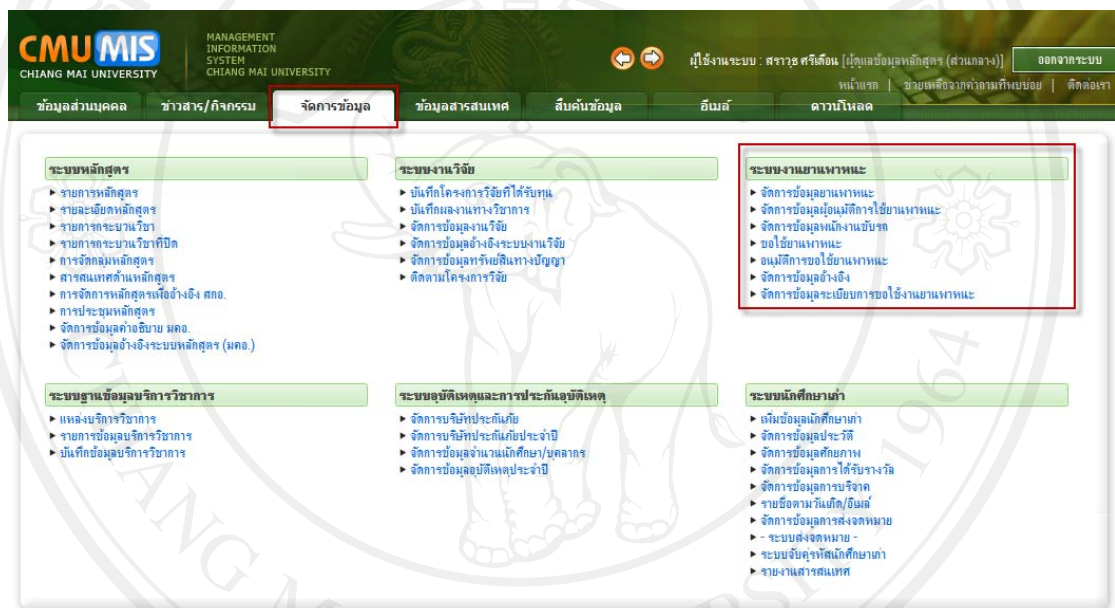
CMU MIS
CHIANG MAI UNIVERSITY
MANAGEMENT INFORMATION SYSTEM CHIANG MAI UNIVERSITY

ผู้ใช้งานระบบ : ศราวุธ ศรีเดือน [ผู้ดูแลข้อมูลหลักสูตร (ส่วนกลาง)]
ออกจากระบบ
หน้าแรก | ช่วยเหลือจากคำถามที่พบบ่อย | ติดต่อเรา

ข้อมูลส่วนบุคคล
ข่าวสาร/กิจกรรม
จัดการข้อมูล
ข้อมูลสารสนเทศ
สืบค้นข้อมูล
อีเมล์
ดาวน์โหลด

ระบบหลักสูตร
▸ รายการหลักสูตร
▸ รายละเอียดหลักสูตร
▸ รายการกระบวนวิชา
▸ รายการกระบวนวิชาที่ปิด
▸ การจัดกลุ่มหลักสูตร
▸ สารสนเทศด้านหลักสูตร
▸ การจัดการหลักสูตรเพื่ออ้างอิง สกอ.
▸ การประชุมหลักสูตร
▸ จัดการข้อมูลคำอธิบาย มคอ.
▸ จัดการข้อมูลอ้างอิงระบบหลักสูตร (มคอ.)

ระบบงานวิจัย
▸ บันทึกโครงการวิจัยที่ได้รับทุน
▸ บันทึกผลงานทางวิชาการ
▸ จัดการข้อมูลงานวิจัย
▸ จัดการข้อมูลอ้างอิงระบบงานวิจัย
▸ จัดการข้อมูลทรัพย์สินทางปัญญา
▸ ติดตามโครงการวิจัย

ระบบงานยานพาหนะ
▸ จัดการข้อมูลยานพาหนะ
▸ จัดการข้อมูลผู้อนุมัติการใช้ยานพาหนะ
▸ จัดการข้อมูลพนักงานขับรถ
▸ ขอใช้ยานพาหนะ
▸ อนุมัติการขอใช้ยานพาหนะ
▸ จัดการข้อมูลอ้างอิง
▸ จัดการข้อมูลระเบียบการขอใช้งานยานพาหนะ

ระบบฐานข้อมูลบริการวิชาการ
▸ แหล่งบริการวิชาการ
▸ รายการข้อมูลบริการวิชาการ
▸ บันทึกข้อมูลบริการวิชาการ

ระบบอุบัติเหตุและการประกันอุบัติเหตุ
▸ จัดการบริษัทประกันภัย
▸ จัดการบริษัทประกันภัยประจำปี
▸ จัดการข้อมูลจำนวนนักศึกษา/บุคลากร
▸ จัดการข้อมูลอุบัติเหตุประจำปี

ระบบนักศึกษาเก่า
▸ เพิ่มข้อมูลนักศึกษาเก่า
▸ จัดการข้อมูลประวัติ
▸ จัดการข้อมูลศักยภาพ
▸ จัดการข้อมูลการได้รับรางวัล
▸ จัดการข้อมูลการบริจาค
▸ รายชื่อตามวันเกิด/อีเมล์
▸ จัดการข้อมูลการส่งจดหมาย
▸ - ระบบส่งจดหมาย -
▸ ระบบจับคู่รหัสนักศึกษาเก่า
▸ รายงานสารสนเทศ